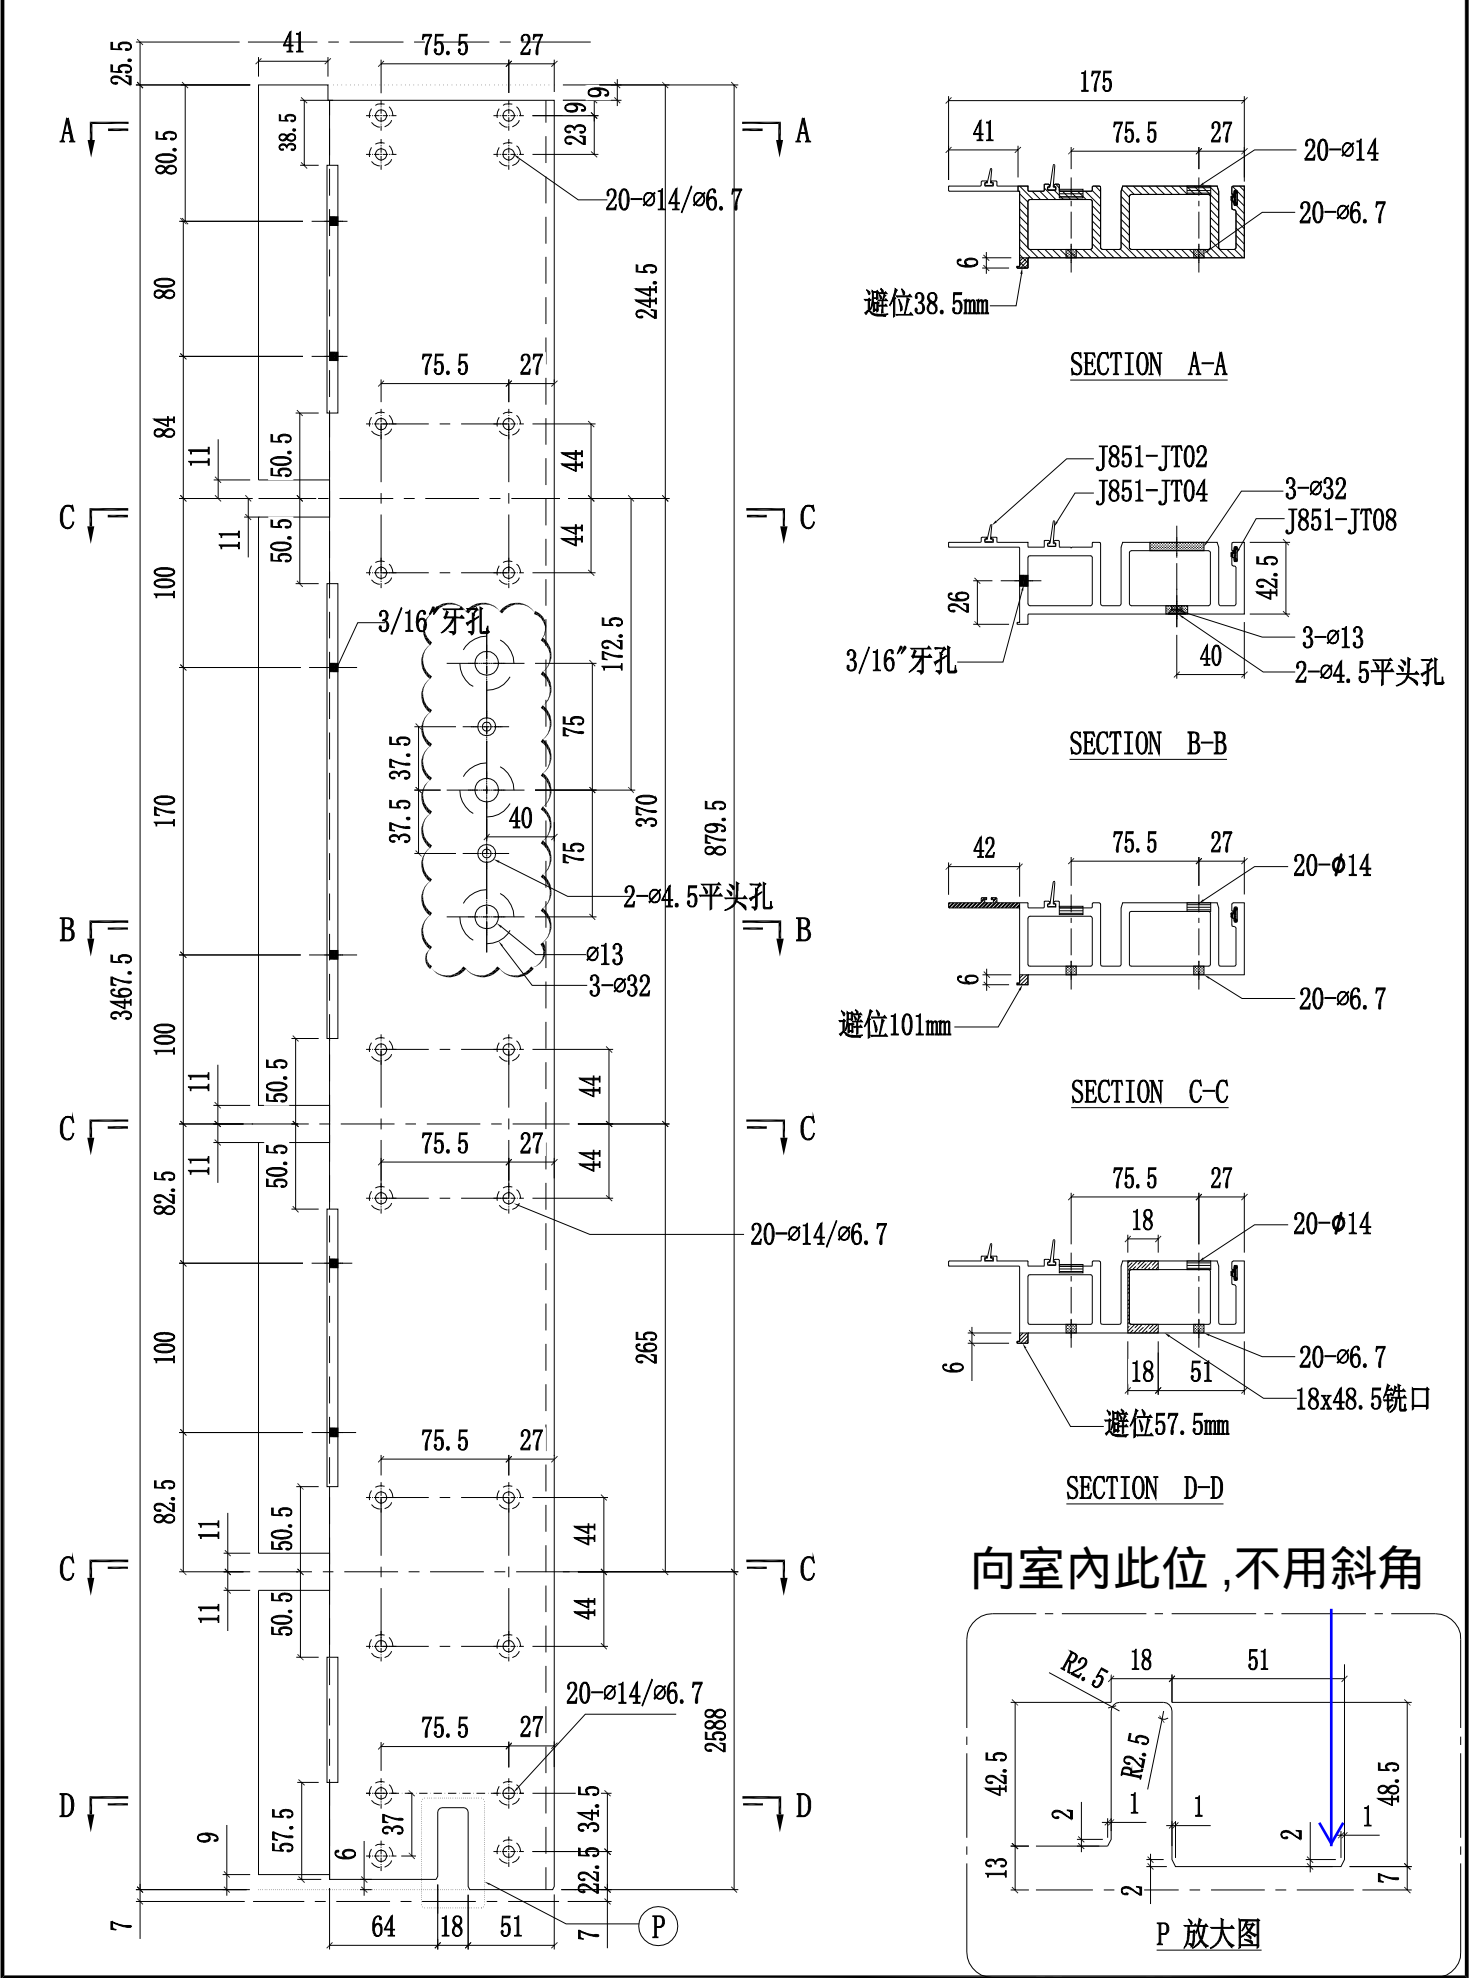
25.5 41 75.5 27

A A

80.5 38.5 9 23 9 9

20-ø14/ø6.7

80 244.5

75.5 27

84 11 50.5 44

C C

11 50.5 44

100

3/16"牙孔

172.5

75

37.5 37.5

170 370 879.5

37.5 40

75

2-ø4.5平头孔

B B

ø13

3-ø32

3467.5

100 11 50.5 44

C C

11 50.5 75.5 27 44

82.5

20-ø14/ø6.7

100 265

75.5 27

82.5 11 50.5 44

C C

11 50.5 44

20-ø14/ø6.7

75.5 27 2588

D D

9 57.5 37 34.5

6 22.5

7 64 18 51 7 P

175

41 75.5 27

20-ø14

20-ø6.7

6

避位38.5mm

SECTION A-A

J851-JT02

J851-JT04

3-ø32

J851-JT08

26 42.5

3/16"牙孔

3-ø13

40

2-ø4.5平头孔

SECTION B-B

42 75.5 27

20-ϕ14

6

20-ø6.7

避位101mm

SECTION C-C

75.5 27

18

20-ϕ14

6

20-ø6.7

18 51

18x48.5铣口

避位57.5mm

SECTION D-D

向室内此位 ,不用斜角

R2.5 18 51

R2.5

42.5 48.5

2 1 1 2 1

13 2 7

P 放大图